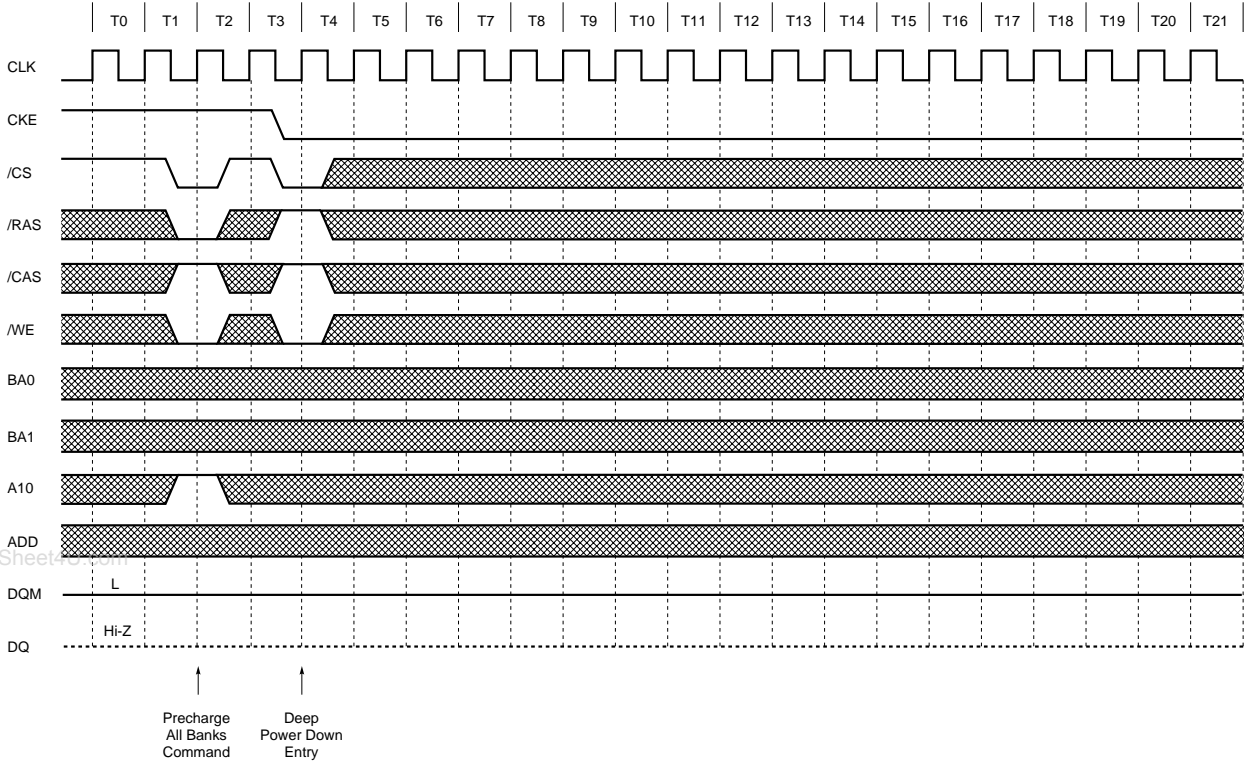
T0 T1 T2 T3 T4 T5 T6 T7 T8 T9 T10 T11 T12 T13 T14 T15 T16 T17 T18 T19 T20 T21

CLK

CKE

/CS

/RAS

/CAS

/WE

BA0

BA1

A10

ADD

Sheet4U.com

DQM

L

DQ

Hi-Z

Precharge All Banks Command

Deep Power Down Entry